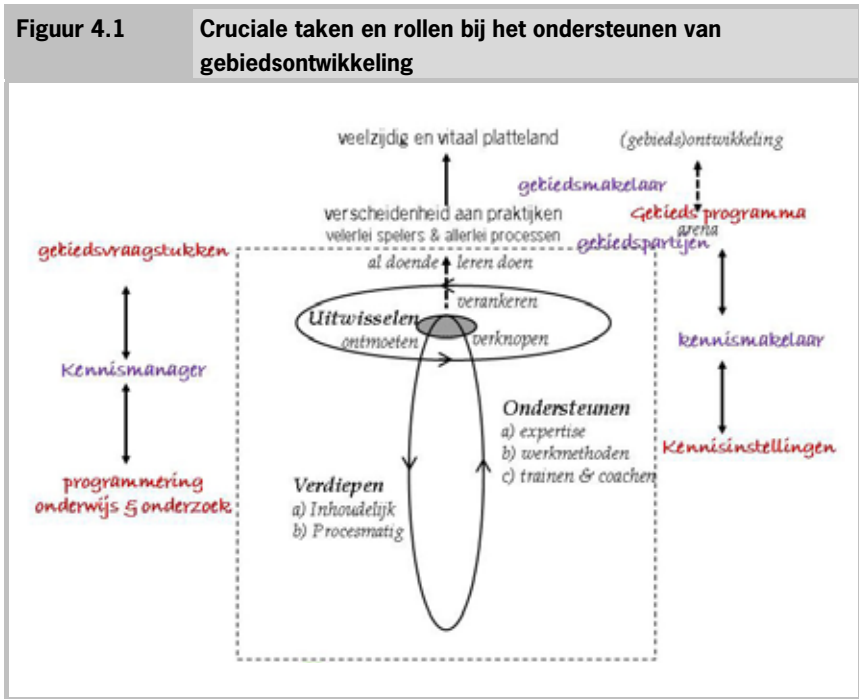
| Figuur 4.1 | Cruciale taken en rollen bij het ondersteunen van gebiedsontwikkeling |
|---|---|

veelzijdig en vitaal platteland

(gebieds)ontwikkeling

gebiedsmakelaar

Gebieds programma

arena

verscheidenheid aan praktijken

velerlei spelers & allerlei processen

gebiedspartijen

gebiedsvraagstukken

al doende leren doen

verankeren

Uitwisselen

ontmoeten

verknopen

Kennismanager

kennismakelaar

Ondersteunen

a) expertise

b) werkmethoden

c) trainen & coachen

Kennisinstellingen

programmering onderwijs & onderzoek

Verdiepen

a) Inhoudelijk

b) Procesmatig